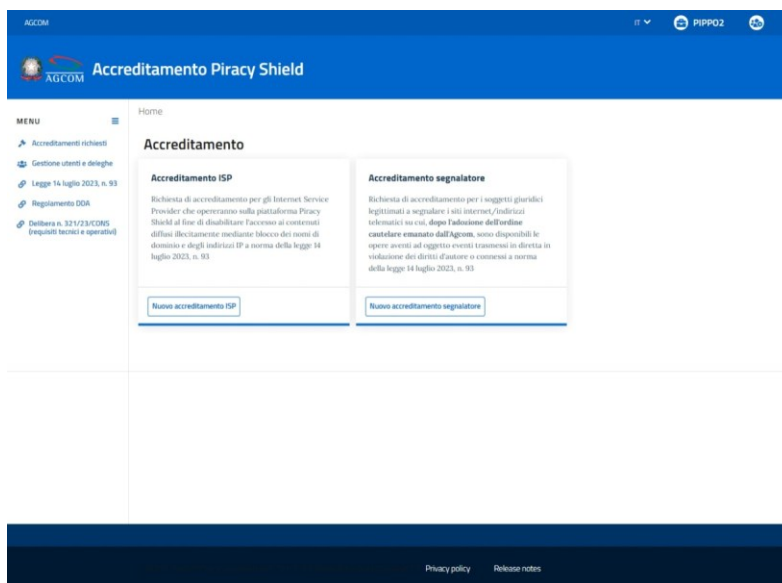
AGCOM

IT PIPPO2

AGCOM Accreditamento Piracy Shield

MENU

Accreditamenti richiesti

Gestione utenti e deleghe

Legge 14 luglio 2023, n. 93

Regolamento DDA

Delibera n. 321/23/CONS (requisiti tecnici e operativi)

Home

Accreditamento

Accreditamento ISP

Richiesta di accreditamento per gli Internet Service Provider che opereranno sulla piattaforma Piracy Shield al fine di disabilitare l'accesso ai contenuti diffusi illecitamente mediante blocco dei nomi di dominio e degli indirizzi IP a norma della legge 14 luglio 2023, n. 93

Nuovo accreditamento ISP

Accreditamento segnalatore

Richiesta di accreditamento per i soggetti giuridici legittimati a segnalare i siti internet/indirizzi telematici su cui, dopo l'adozione dell'ordine cautelare emanato dall'Agcom, sono disponibili le opere aventi ad oggetto eventi trasmessi in diretta in violazione dei diritti d'autore o connessi a norma della legge 14 luglio 2023, n. 93

Nuovo accreditamento segnalatore

Privacy policy Release notes